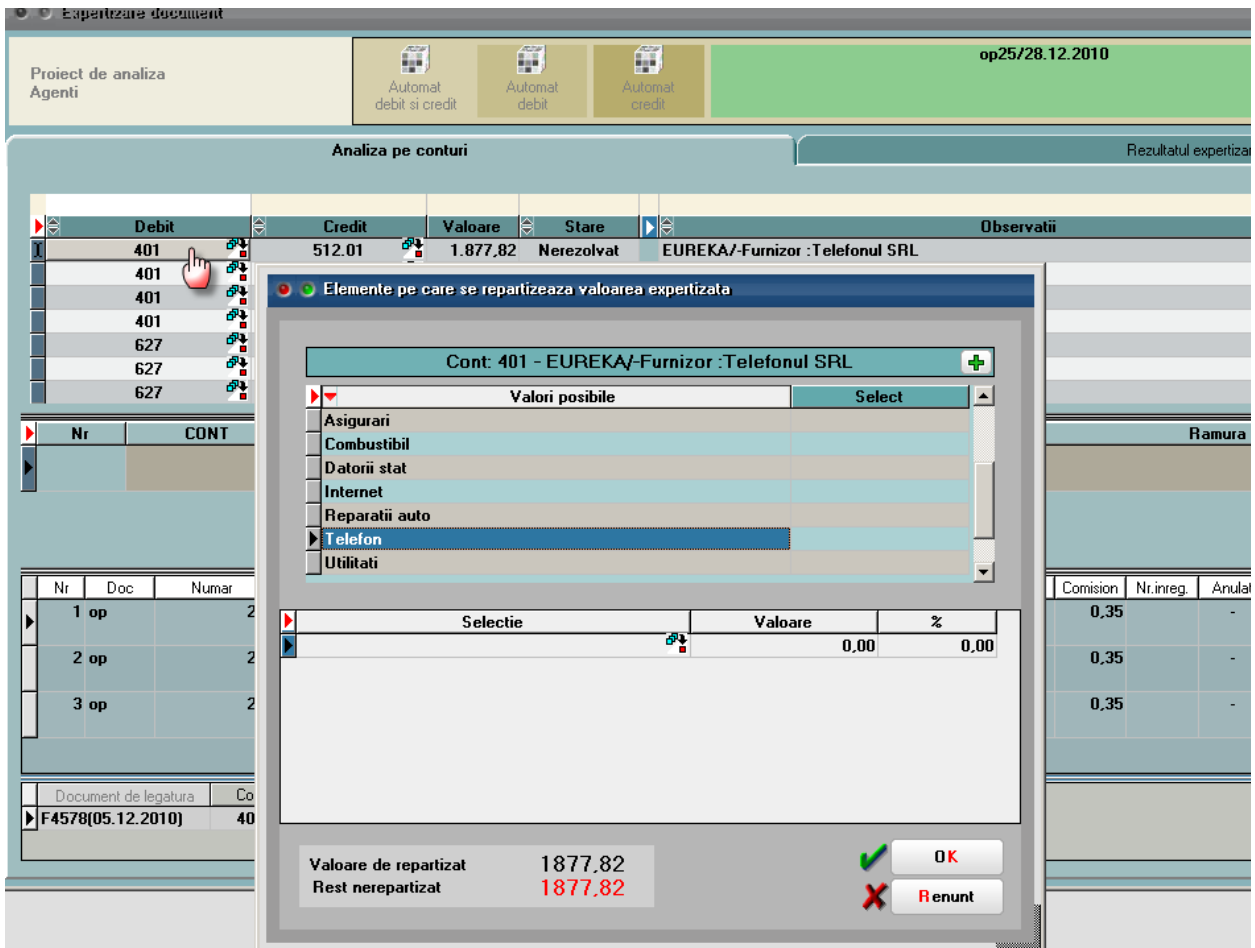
Expertizare document

Proiect de analiza
Agenti

Automat debit si credit
Automat debit
Automat credit

op25/28.12.2010

Analiza pe conturi

Rezultatul expertizar

| Debit | Credit | Valoare | Stare | Observatii |
|---|---|---|---|---|
| 401 | 512.01 | 1.877,82 | Nerezolvat | EUREKA/-Furnizor :Telefonul SRL |
| 401 | | | | |
| 401 | | | | |
| 401 | | | | |
| 627 | | | | |
| 627 | | | | |
| 627 | | | | |

Nr | CONT | Ramura

| Nr | Doc | Numar | Comision | Nr.inreg. | Anulat |
|---|---|---|---|---|---|
| 1 | op | 2 | 0,35 | | - |
| 2 | op | 2 | 0,35 | | - |
| 3 | op | 2 | 0,35 | | - |

Document de legatura | Co
F4578(05.12.2010) | 40

Elemente pe care se repartizeaza valoarea expertizata

Cont: 401 - EUREKA/-Furnizor :Telefonul SRL

| Valori posibile | Select |
|---|---|
| Asigurari | |
| Combustibil | |
| Datorii stat | |
| Internet | |
| Reparatii auto | |
| Telefon | |
| Utilitati | |

| Selectie | Valoare | % |
|---|---|---|
| | 0,00 | 0,00 |

Valoare de repartizat 1877,82
Rest nerepartizat 1877,82

OK
Renunt